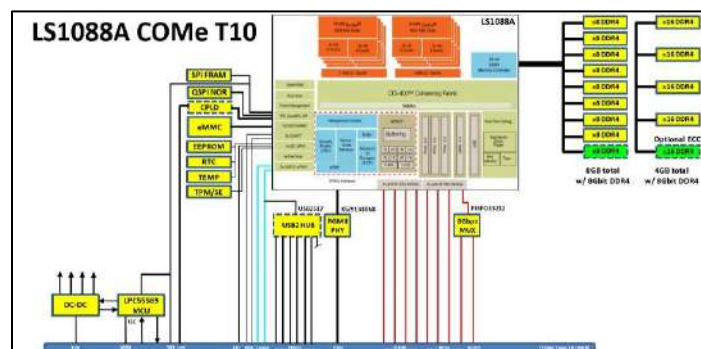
LS1088A COMe T10

LS1088A

CCI-400™ Coherency Fabric

SPI FRAM

QSPI NOR

CPLD

eMMC

EEPROM

RTC

TEMP

TPM/SE

USB2 HUB

PHY

MUX

DC-DC

LPC55S69 MCU

x8 DDR4

x8 DDR4

x8 DDR4

x8 DDR4

x8 DDR4

x8 DDR4

x8 DDR4

x8 DDR4

x8 DDR4

8GB total w/ 8Gbit DDR4

x16 DDR4

x16 DDR4

x16 DDR4

x16 DDR4

Optional ECC

x16 DDR4

4GB total w/ 8Gbit DDR4